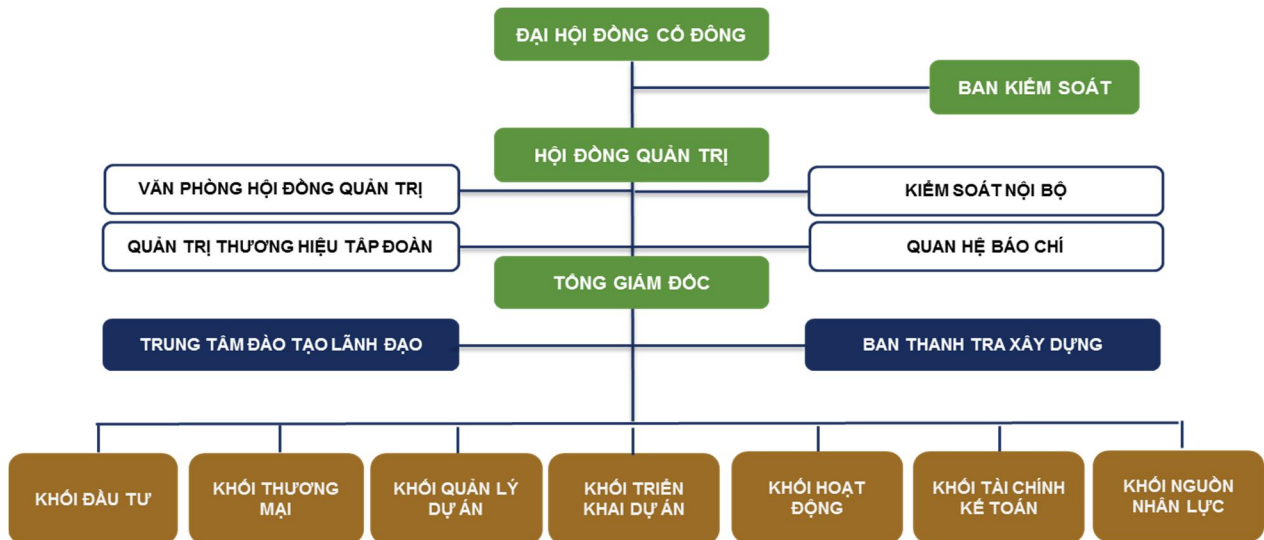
ĐẠI HỘI ĐỒNG CỔ ĐÔNG

BAN KIỂM SOÁT

HỘI ĐỒNG QUẢN TRỊ

VĂN PHÒNG HỘI ĐỒNG QUẢN TRỊ

KIỂM SOÁT NỘI BỘ

QUẢN TRỊ THƯƠNG HIỆU TẬP ĐOÀN

QUAN HỆ BÁO CHÍ

TỔNG GIÁM ĐỐC

TRUNG TÂM ĐÀO TẠO LÃNH ĐẠO

BAN THANH TRA XÂY DỰNG

KHỐI ĐẦU TƯ

KHỐI THƯƠNG MẠI

KHỐI QUẢN LÝ DỰ ÁN

KHỐI TRIỂN KHAI DỰ ÁN

KHỐI HOẠT ĐỘNG

KHỐI TÀI CHÍNH KẾ TOÁN

KHỐI NGUỒN NHÂN LỰC